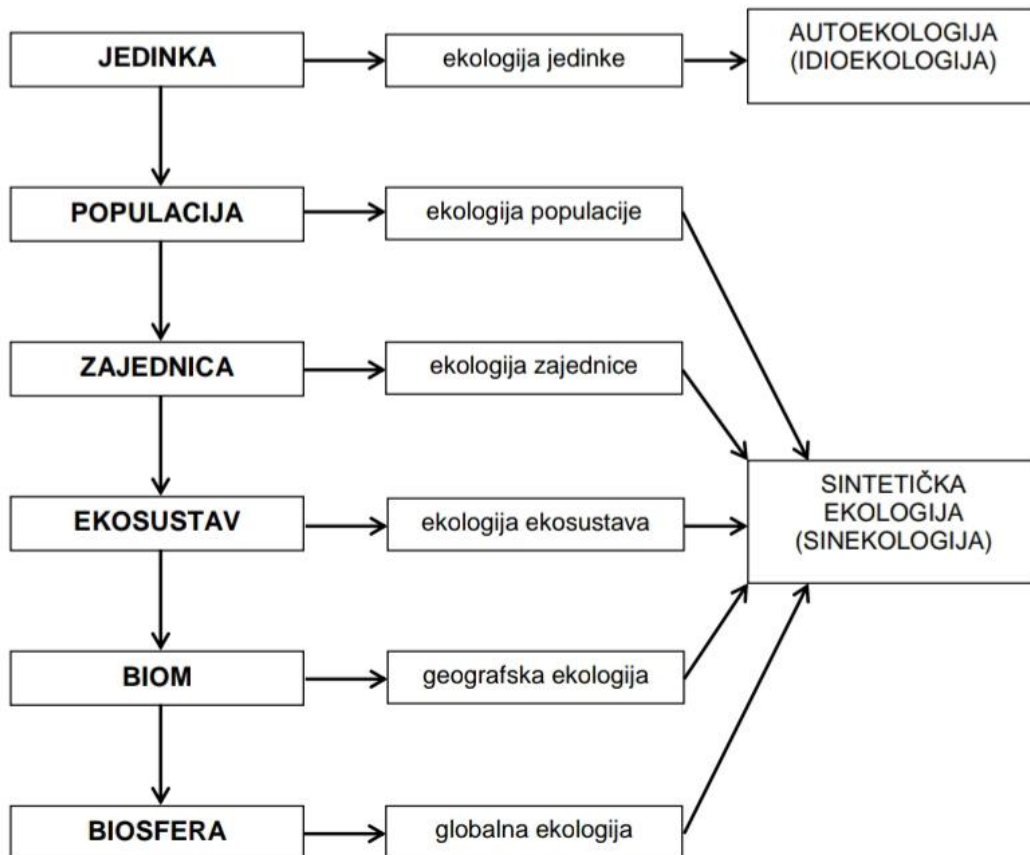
JEDINKA

ekologija jedinke

AUTOEKOLOGIJA (IDIOEKOLOGIJA)

POPULACIJA

ekologija populacije

ZAJEDNICA

ekologija zajednice

EKOSUSTAV

ekologija ekosustava

SINTETIČKA EKOLOGIJA (SINEKOLOGIJA)

BIOM

geografska ekologija

BIOSFERA

globalna ekologija